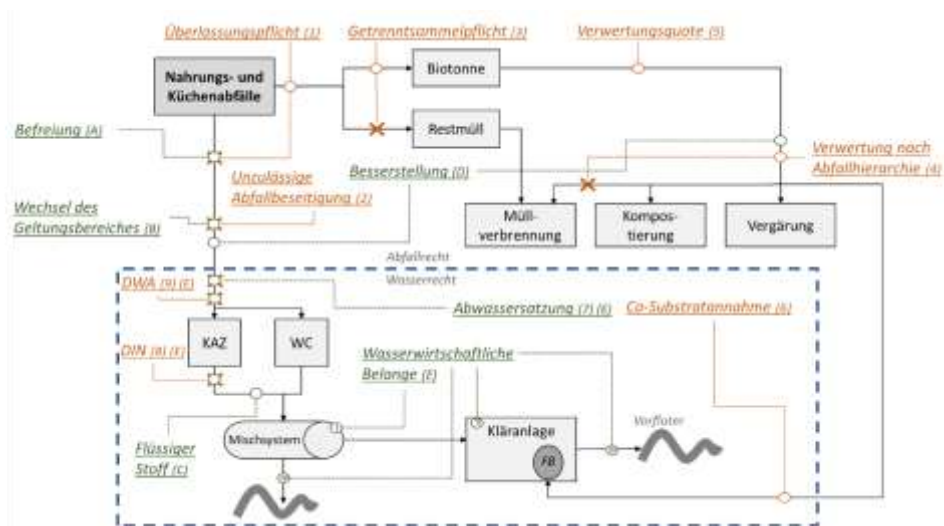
Überlassungspflicht (1)
Getrenntsammelpflicht (3)
Verwertungsquote (5)
Nahrungs- und Küchenabfälle
Biotonne
Restmüll
Befreiung (A)
Verwertung nach Abfallhierarchie (4)
Unzulässige Abfallbeseitigung (2)
Besserstellung (D)
Wechsel des Geltungsbereiches (B)
Müllverbrennung
Kompostierung
Vergärung
Abfallrecht
Wasserrecht
DWA (9) (E)
Abwassersatzung (7) (G)
Co-Substratannahme (6)
KAZ
WC
DIN (8) (E)
Wasserwirtschaftliche Belange (F)
Flüssiger Stoff (C)
Mischsystem
Kläranlage
FB
Vorfluter